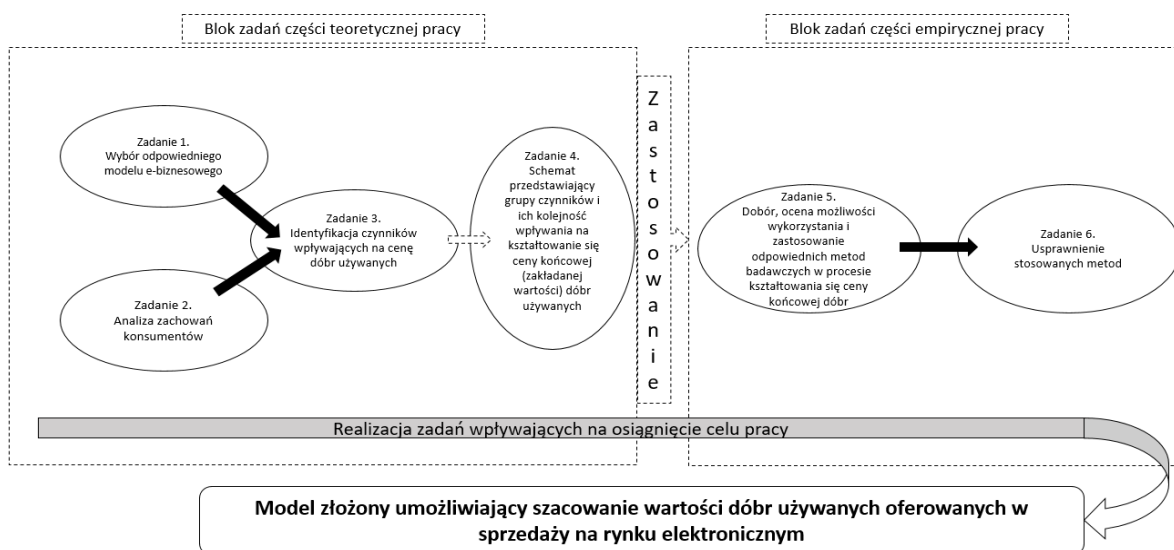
Blok zadań części teoretycznej pracy

Blok zadań części empirycznej pracy

Zadanie 1.
Wybór odpowiedniego modelu e-biznesowego

Zadanie 2.
Analiza zachowań konsumentów

Zadanie 3.
Identyfikacja czynników wpływających na cenę dóbr używanych

Zadanie 4.
Schemat przedstawiający grupy czynników i ich kolejność wpływania na kształtowanie się ceny końcowej (zakładanej wartości) dóbr używanych

Zastosowanie

Zadanie 5.
Dobór, ocena możliwości wykorzystania i zastosowanie odpowiednich metod badawczych w procesie kształtowania się ceny końcowej dóbr

Zadanie 6.
Usprawnienie stosowanych metod

Realizacja zadań wpływających na osiągnięcie celu pracy

Model złożony umożliwiający szacowanie wartości dóbr używanych oferowanych w sprzedaży na rynku elektronicznym